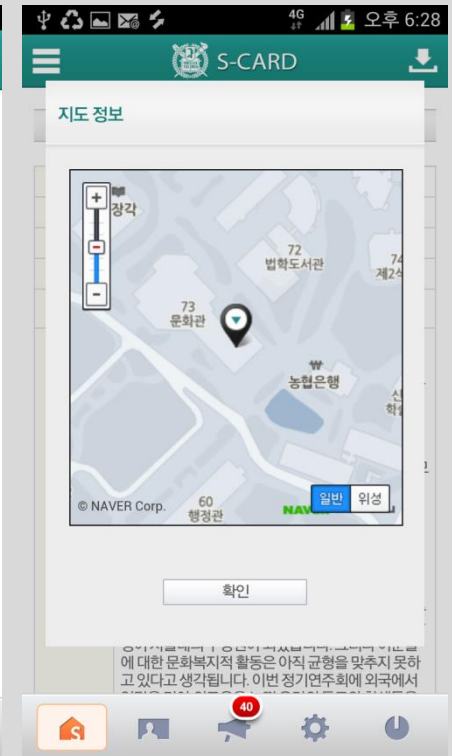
4G 오후 6:28

S-CARD

지도 정보

장각

72
법학도서관

74
제2식

73
문화관

농협은행

© NAVER Corp.

60
행정관

NAVER

일반 위성

확인

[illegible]
에 대한 문화복지적 활동은 아직 균형을 맞추지 못하고 있다고 생각됩니다. 이번 정기연주회에 외국에서
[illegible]

40